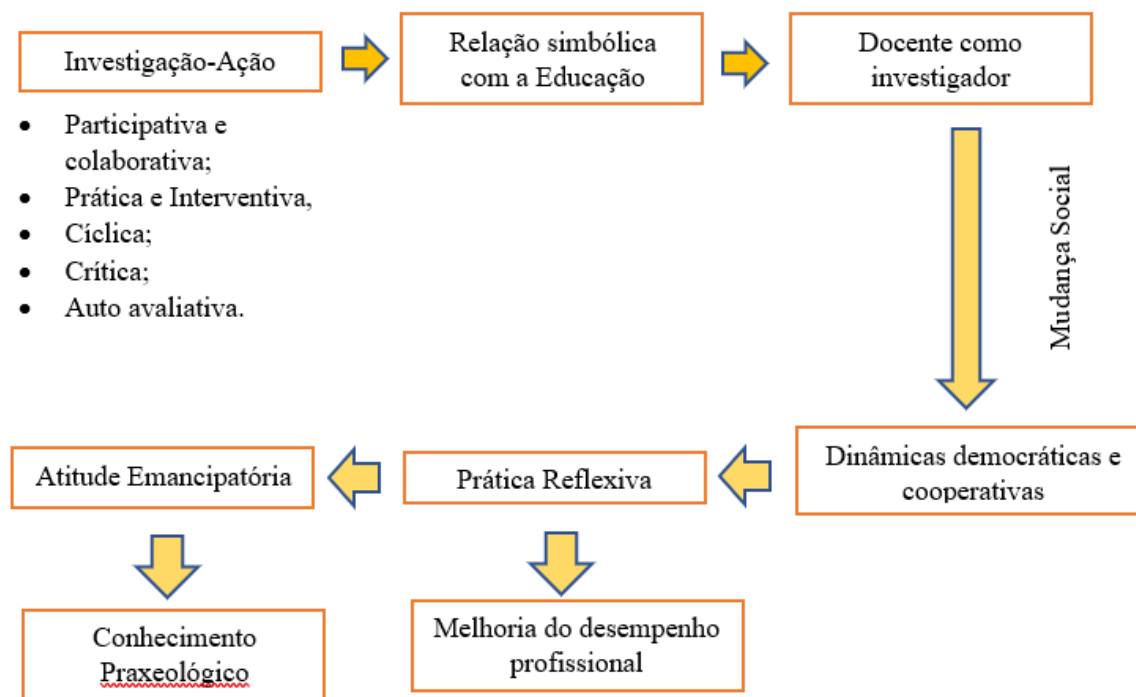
Investigação-Ação

Relação simbólica com a Educação

Docente como investigador

- Participativa e colaborativa;
- Prática e Interventiva,
- Cíclica;
- Crítica;
- Auto avaliativa.

Mudança Social

Dinâmicas democráticas e cooperativas

Prática Reflexiva

Atitude Emancipatória

Conhecimento Praxeológico

Melhoria do desempenho profissional